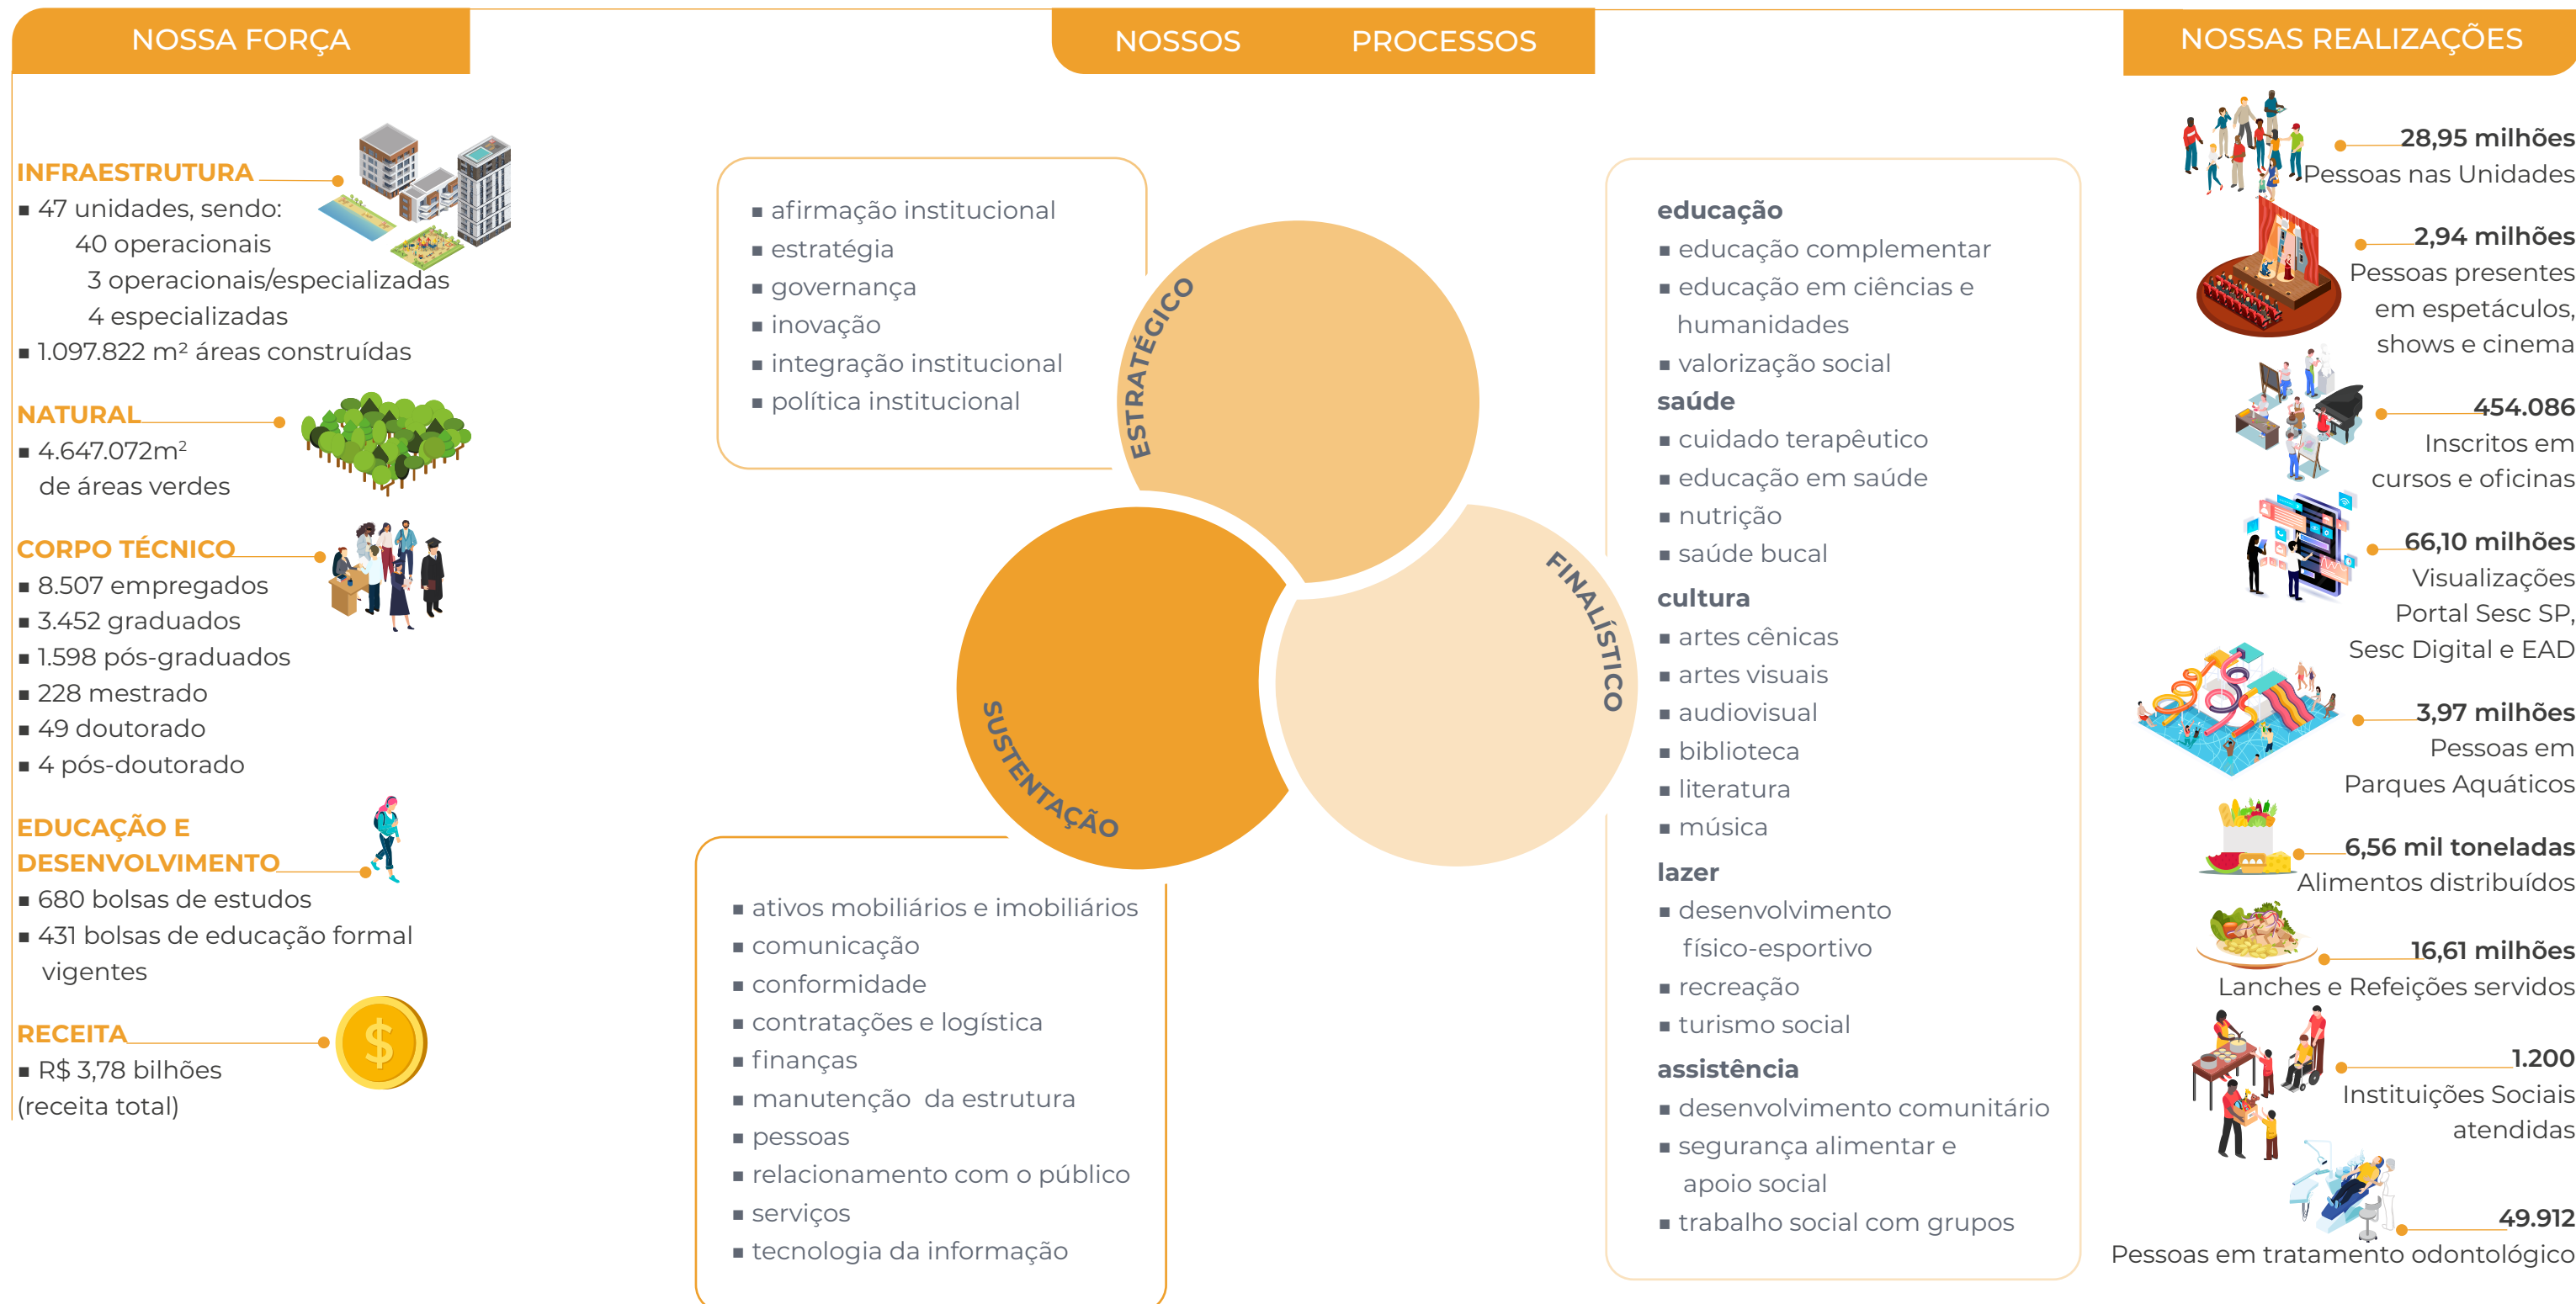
NOSSA FORÇA

NOSSOS PROCESSOS

NOSSAS REALIZAÇÕES

INFRAESTRUTURA
■ 47 unidades, sendo:
40 operacionais
3 operacionais/especializadas
4 especializadas
■ 1.097.822 m² áreas construídas

NATURAL
■ 4.647.072m²
de áreas verdes

CORPO TÉCNICO
■ 8.507 empregados
■ 3.452 graduados
■ 1.598 pós-graduados
■ 228 mestrado
■ 49 doutorado
■ 4 pós-doutorado

EDUCAÇÃO E DESENVOLVIMENTO
■ 680 bolsas de estudos
■ 431 bolsas de educação formal vigentes

RECEITA
■ R$ 3,78 bilhões
(receita total)

■ afirmação institucional
■ estratégia
■ governança
■ inovação
■ integração institucional
■ política institucional

ESTRATÉGICO

FINALÍSTICO

SUSTENTAÇÃO

■ ativos mobiliários e imobiliários
■ comunicação
■ conformidade
■ contratações e logística
■ finanças
■ manutenção da estrutura
■ pessoas
■ relacionamento com o público
■ serviços
■ tecnologia da informação

educação
■ educação complementar
■ educação em ciências e humanidades
■ valorização social
saúde
■ cuidado terapêutico
■ educação em saúde
■ nutrição
■ saúde bucal
cultura
■ artes cênicas
■ artes visuais
■ audiovisual
■ biblioteca
■ literatura
■ música
lazer
■ desenvolvimento físico-esportivo
■ recreação
■ turismo social
assistência
■ desenvolvimento comunitário
■ segurança alimentar e apoio social
■ trabalho social com grupos

28,95 milhões
Pessoas nas Unidades

2,94 milhões
Pessoas presentes em espetáculos, shows e cinema

454.086
Inscritos em cursos e oficinas

66,10 milhões
Visualizações Portal Sesc SP, Sesc Digital e EAD

3,97 milhões
Pessoas em Parques Aquáticos

6,56 mil toneladas
Alimentos distribuídos

16,61 milhões
Lanches e Refeições servidos

1.200
Instituições Sociais atendidas

49.912
Pessoas em tratamento odontológico